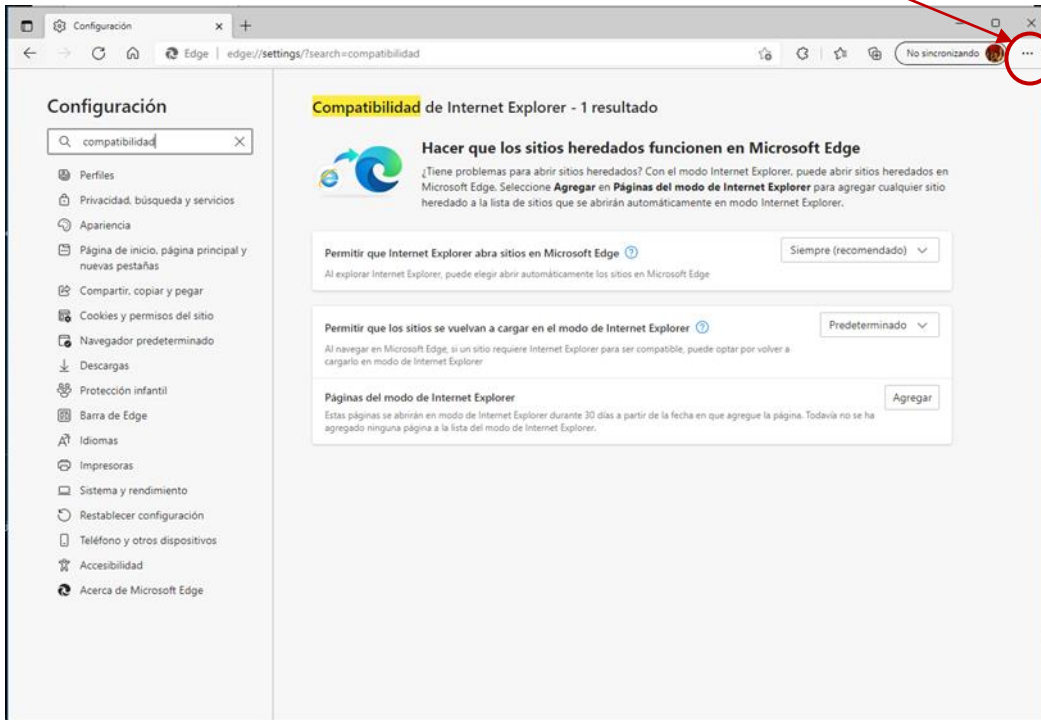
Configuración

Edge | edge://settings/?search=compatibilidad

No sincronizando

...

Configuración

compatibilidad

Perfiles

Privacidad, búsqueda y servicios

Apariencia

Página de inicio, página principal y nuevas pestañas

Compartir, copiar y pegar

Cookies y permisos del sitio

Navegador predeterminado

Descargas

Protección infantil

Barra de Edge

Idiomas

Impresoras

Sistema y rendimiento

Restablecer configuración

Teléfono y otros dispositivos

Accesibilidad

Acerca de Microsoft Edge

Compatibilidad de Internet Explorer - 1 resultado

Hacer que los sitios heredados funcionen en Microsoft Edge

¿Tiene problemas para abrir sitios heredados? Con el modo Internet Explorer, puede abrir sitios heredados en Microsoft Edge. Seleccione Agregar en Páginas del modo de Internet Explorer para agregar cualquier sitio heredado a la lista de sitios que se abrirán automáticamente en modo Internet Explorer.

Permitir que Internet Explorer abra sitios en Microsoft Edge

Al explorar Internet Explorer, puede elegir abrir automáticamente los sitios en Microsoft Edge

Siempre (recomendado)

Permitir que los sitios se vuelvan a cargar en el modo de Internet Explorer

Al navegar en Microsoft Edge, si un sitio requiere Internet Explorer para ser compatible, puede optar por volver a cargarlo en modo de Internet Explorer

Predeterminado

Páginas del modo de Internet Explorer

Estas páginas se abrirán en modo de Internet Explorer durante 30 días a partir de la fecha en que agregue la página. Todavía no se ha agregado ninguna página a la lista del modo de Internet Explorer.

Agregar